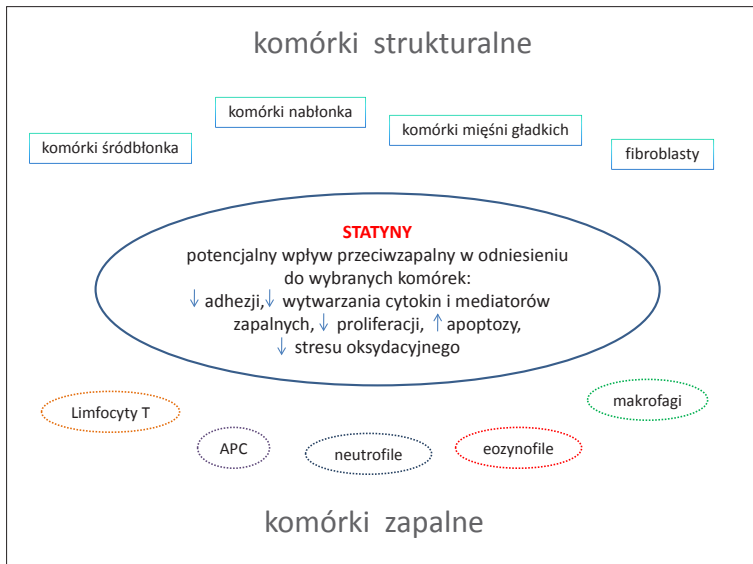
komórki strukturalne

komórki nabłonka

komórki mięśni gładkich

komórki śródbłonka

fibroblasty

STATYNY
potencjalny wpływ przeciwzapalny w odniesieniu do wybranych komórek:
↓ adhezji,↓ wytwarzania cytokin i mediatorów zapalnych, ↓ proliferacji, ↑ apoptozy, ↓ stresu oksydacyjnego

Limfocyty T

makrofagi

APC

neutrofile

eozynofile

komórki zapalne